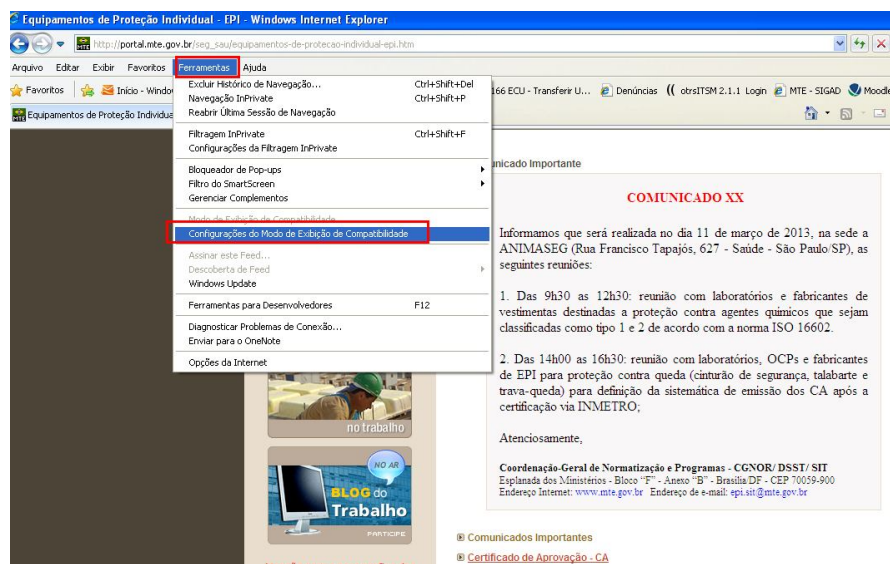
Equipamentos de Proteção Individual - EPI - Windows Internet Explorer

http://portal.mte.gov.br/seg_sau/equipamentos-de-protecao-individual-epi.htm

Arquivo Editar Exibir Favoritos Ferramentas Ajuda

Favoritos Início - Windo 166 ECU - Transferir U... Denúncias otrsITSM 2.1.1 Login MTE - SIGAD Moodle

Equipamentos de Proteção Individua

| | |
|---|---|
| Excluir Histórico de Navegação... | Ctrl+Shift+Del |
| Navegação InPrivate | Ctrl+Shift+P |
| Reabrir Última Sessão de Navegação | |
| Filtragem InPrivate | Ctrl+Shift+F |
| Configurações da Filtragem InPrivate | |
| Bloqueador de Pop-ups | |
| Filtro do SmartScreen | |
| Gerenciar Complementos | |
| Modo de Exibição de Compatibilidade | |
| Configurações do Modo de Exibição de Compatibilidade | |
| Assinar este Feed... | |
| Descoberta de Feed | |
| Windows Update | |
| Ferramentas para Desenvolvedores | F12 |
| Diagnosticar Problemas de Conexão... | |
| Enviar para o OneNote | |
| Opções da Internet | |

nicado Importante

COMUNICADO XX

Informamos que será realizada no dia 11 de março de 2013, na sede a ANIMASEG (Rua Francisco Tapajós, 627 - Saúde - São Paulo/SP), as seguintes reuniões:

1. Das 9h30 as 12h30: reunião com laboratórios e fabricantes de vestimentas destinadas a proteção contra agentes químicos que sejam classificadas como tipo 1 e 2 de acordo com a norma ISO 16602.

2. Das 14h00 as 16h30: reunião com laboratórios, OCPs e fabricantes de EPI para proteção contra queda (cinturão de segurança, talabarte e trava-queda) para definição da sistemática de emissão dos CA após a certificação via INMETRO;

Atenciosamente,

Coordenação-Geral de Normatização e Programas - CGNOR/ DSST/ SIT
Esplanada dos Ministérios - Bloco "F" - Anexo "B" - Brasília/DF - CEP 70059-900
Endereço Internet: www.mte.gov.br Endereço de e-mail: epi.sit@mte.gov.br

no trabalho

NO AR
BLOG do Trabalho
PARTICIPE

Comunicados Importantes
Certificado de Aprovação - CA